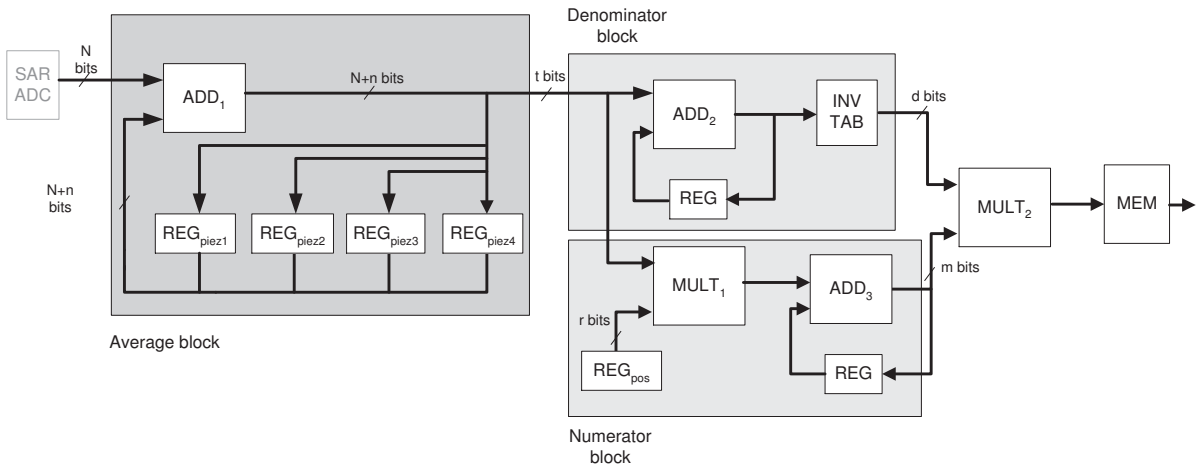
SAR ADC

N bits

ADD$_1$

N+n bits

t bits

Denominator block

ADD$_2$

INV TAB

d bits

REG

N+n bits

REG$_{piez1}$

REG$_{piez2}$

REG$_{piez3}$

REG$_{piez4}$

MULT$_2$

MEM

MULT$_1$

ADD$_3$

m bits

r bits

REG$_{pos}$

REG

Average block

Numerator block